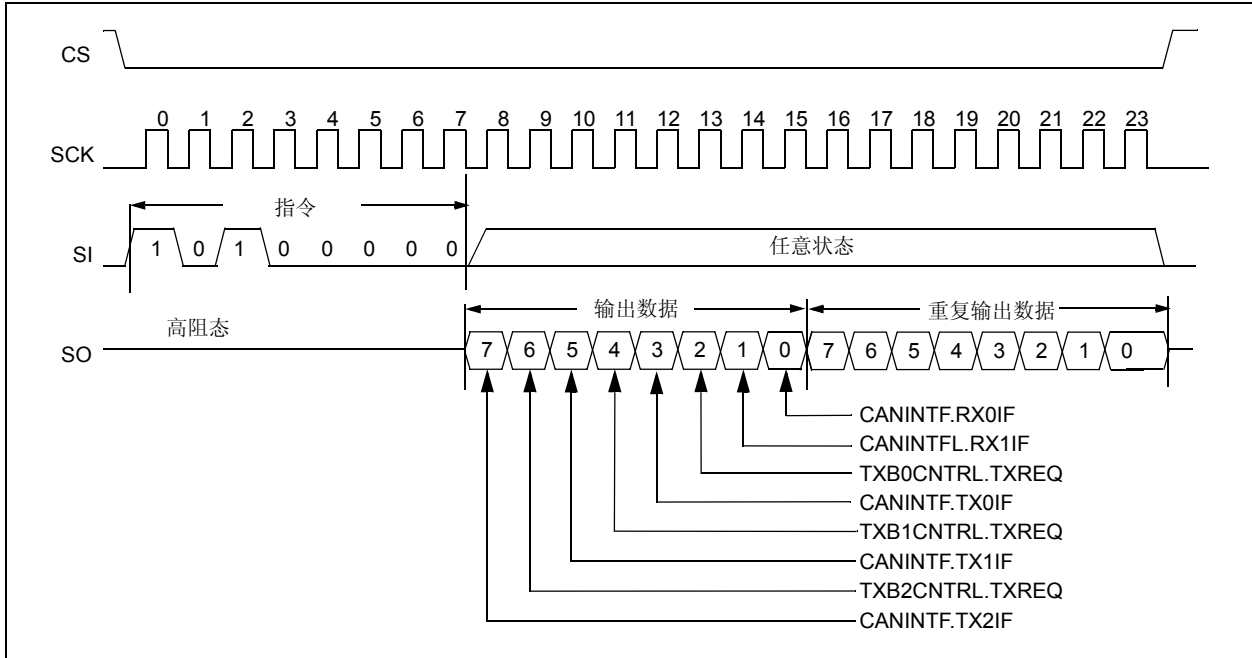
CS

0 1 2 3 4 5 6 7 8 9 10 11 12 13 14 15 16 17 18 19 20 21 22 23

SCK

指令

SI 1 0 1 0 0 0 0 0

任意状态

输出数据

重复输出数据

高阻态

SO 7 6 5 4 3 2 1 0 7 6 5 4 3 2 1 0

CANINTF.RX0IF
CANINTFL.RX1IF
TXB0CNTRL.TXREQ
CANINTF.TX0IF
TXB1CNTRL.TXREQ
CANINTF.TX1IF
TXB2CNTRL.TXREQ
CANINTF.TX2IF